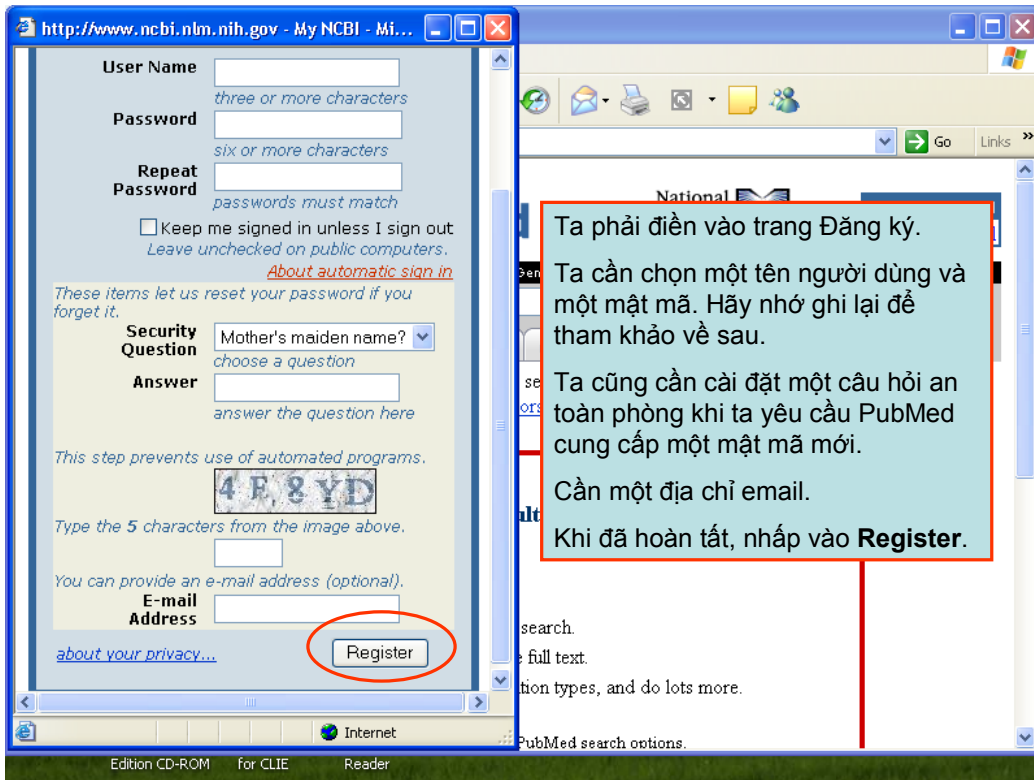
http://www.ncbi.nlm.nih.gov - My NCBI - Mi...

User Name
three or more characters
Password
six or more characters
Repeat Password
passwords must match
Keep me signed in unless I sign out
Leave unchecked on public computers.
About automatic sign in
These items let us reset your password if you forget it.
Security Question
Mother's maiden name?
choose a question
Answer
answer the question here
This step prevents use of automated programs.
4 F 8 YD
Type the 5 characters from the image above.
You can provide an e-mail address (optional).
E-mail Address
about your privacy...
Register

Internet

Go
Links
National

Ta phải điền vào trang Đăng ký.

Ta cần chọn một tên người dùng và một mật mã. Hãy nhớ ghi lại để tham khảo về sau.

Ta cũng cần cài đặt một câu hỏi an toàn phòng khi ta yêu cầu PubMed cung cấp một mật mã mới.

Cần một địa chỉ email.

Khi đã hoàn tất, nhấp vào **Register**.

search.
e full text.
tion types, and do lots more.
PubMed search options.

Edition CD-ROM
for CLIE
Reader